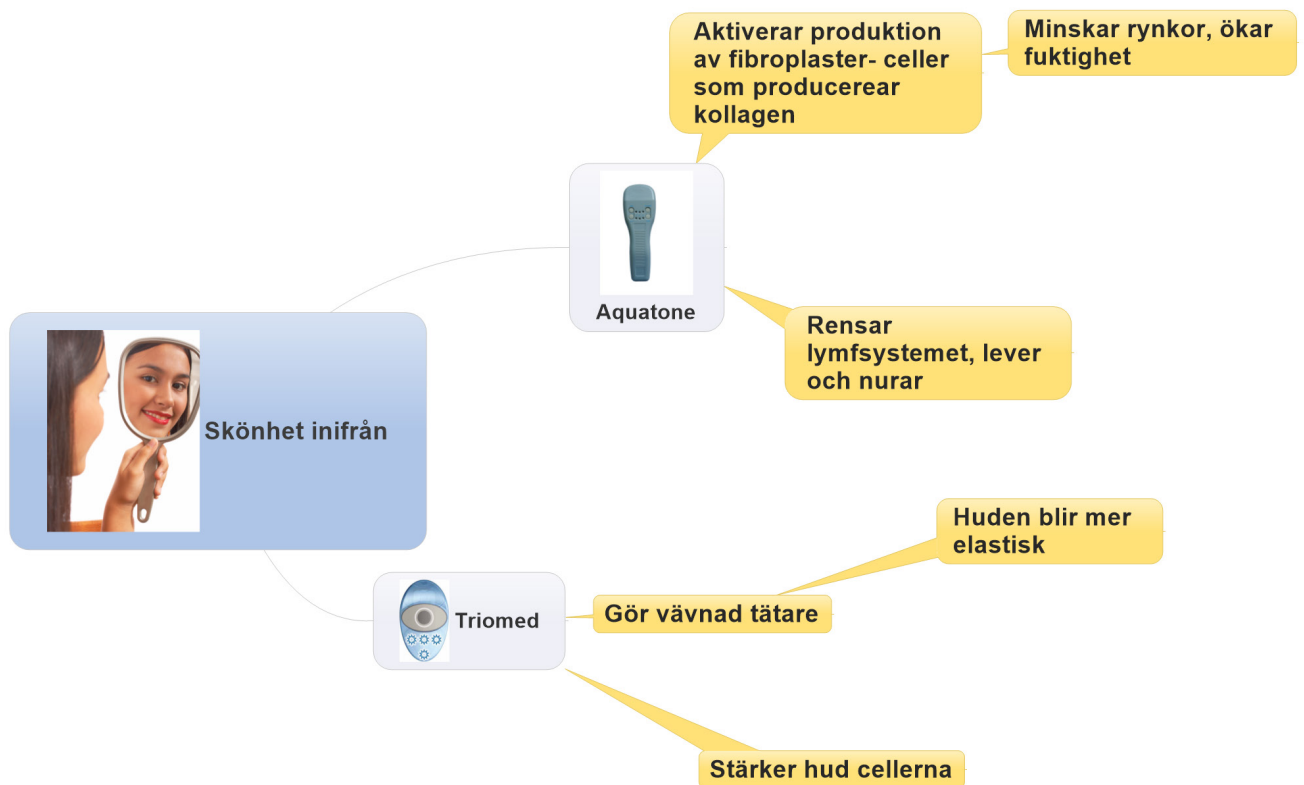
Skönhet inifrån

Aquatone

Aktiverar produktion av fibroplaster- celler som producerear kollagen

Minskar rynkor, ökar fuktighet

Rensar lymfsystemet, lever och nurar

Triomed

Gör vävnad tätare

Huden blir mer elastisk

Stärker hud cellerna